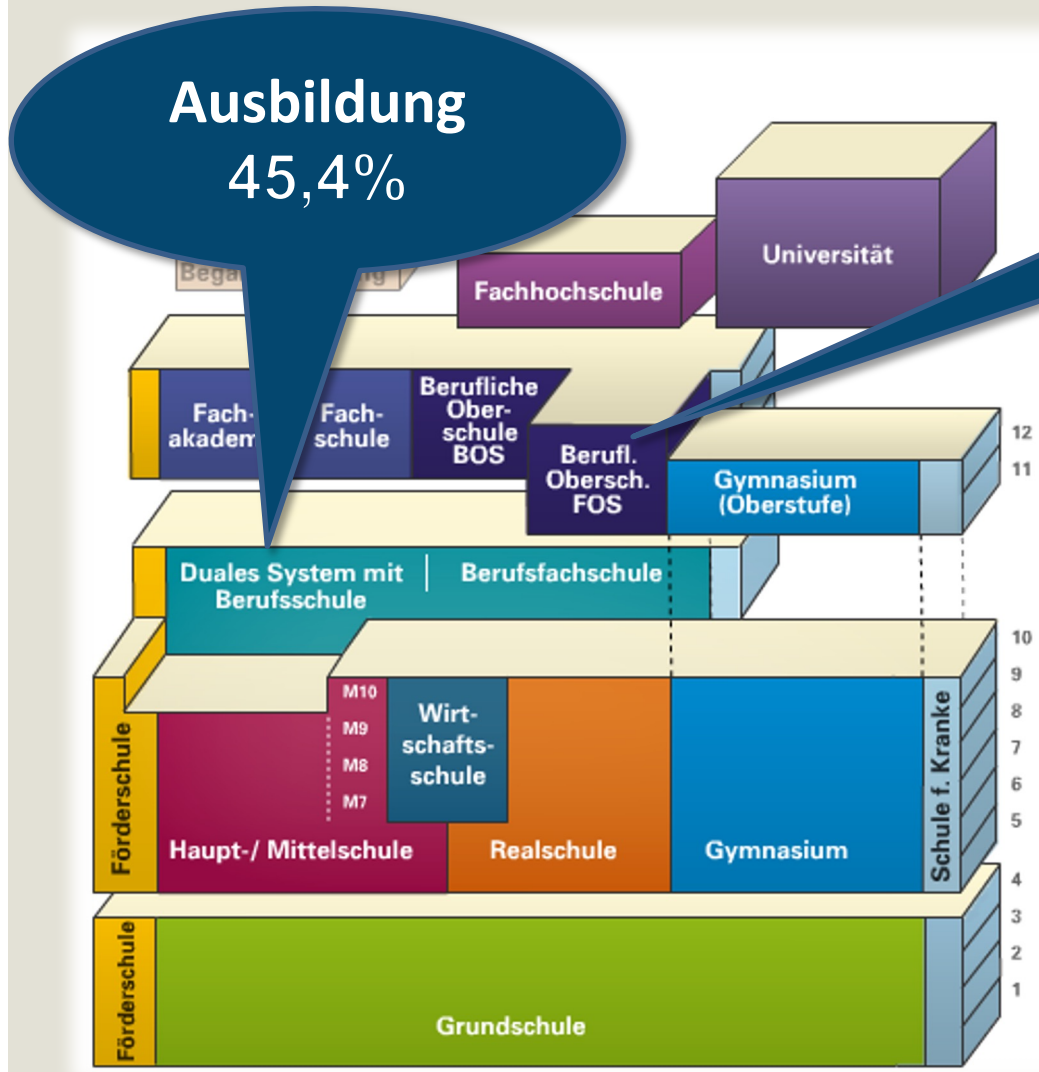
Ausbildung
45,4%

Bega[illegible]g

Fachhochschule

Universität

Fach-akadem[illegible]

Fach-schule

Berufliche Ober-schule BOS

Berufl. Obersch. FOS

Gymnasium (Oberstufe)

12
11

Duales System mit Berufsschule

Berufsfachschule

10
9
8
7
6
5

Förderschule

M10
M9
M8
M7

Wirt-schafts-schule

Haupt-/ Mittelschule

Realschule

Gymnasium

Schule f. Kranke

4
3
2
1

Förderschule

Grundschule